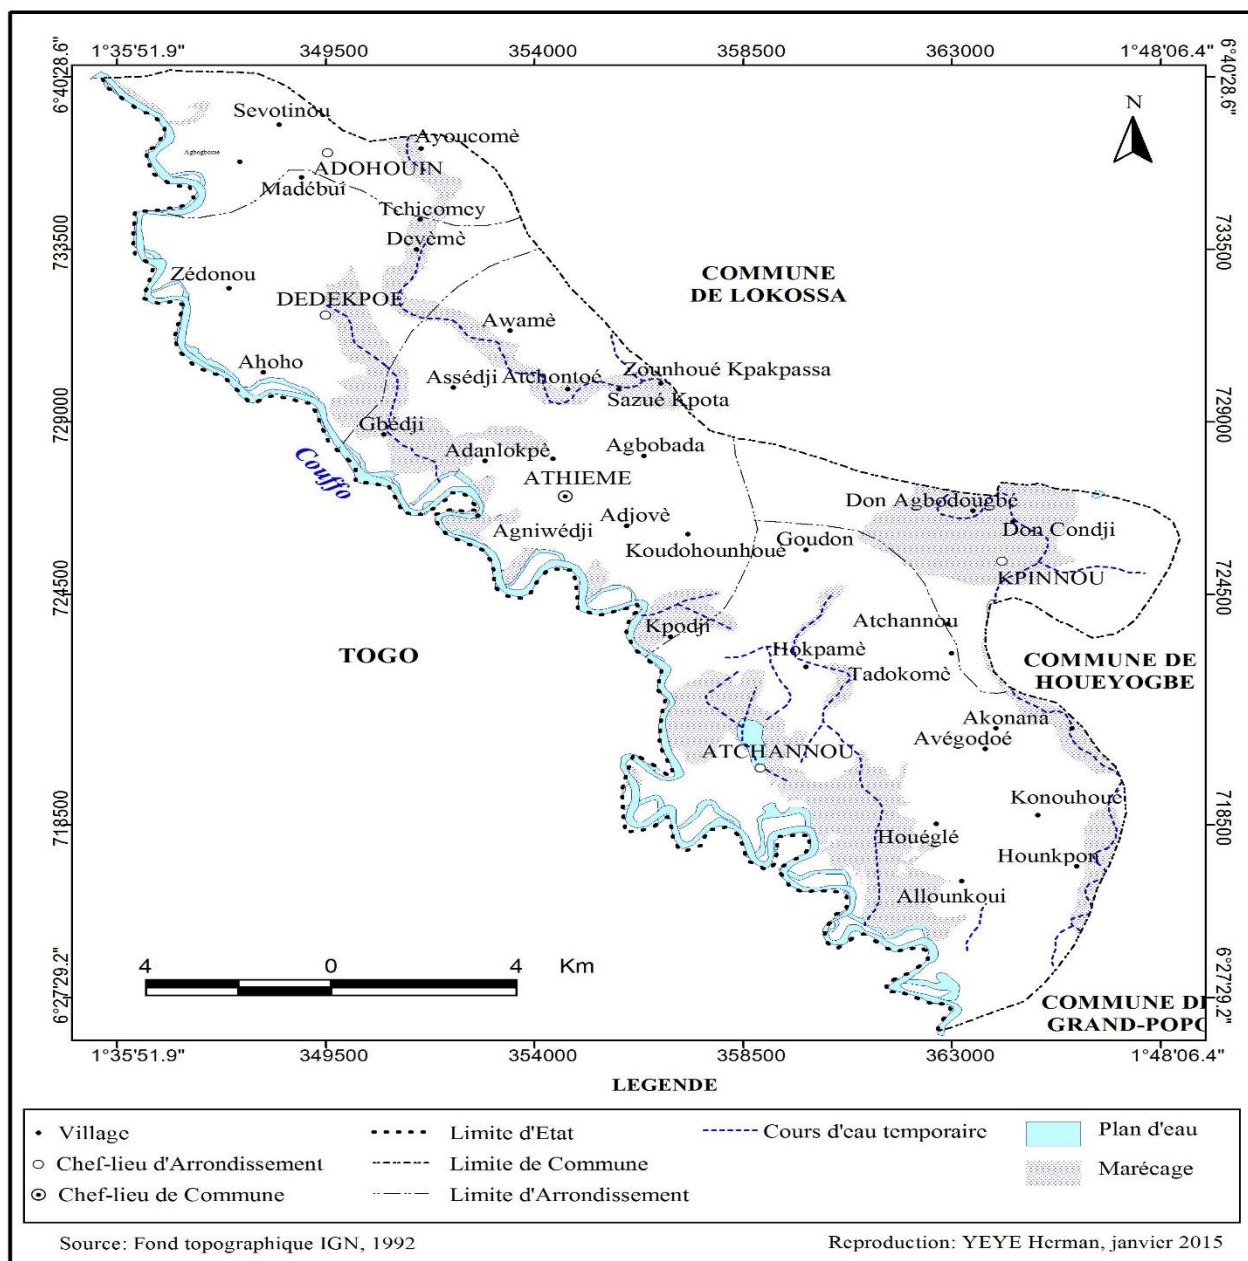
1°35'51.9" 349500 354000 358500 363000 1°48'06.4"

6°40'28.6" 6°40'28.6"

733500 733500

729000 729000

724500 724500

718500 718500

6°27'29.2" 6°27'29.2"

N

Sevotinou

Ayoucomè

Agbogbomè

ADOHOUIN

Madébuï

Tchicomey

Deyèmè

Zédonou

DEDEKPOE

COMMUNE DE LOKOSSA

Awamè

Ahoho

Assédji Atchontoé

Zounhoué Kpakpassa

Sazué Kpota

Gbédji

Couffo

Adanlokpè

Agbobada

ATHIEME

Don Agbodougbé

Adjovè

Agniwédji

Koudohounhoue

Goudon

Don Condji

KPINNOU

Kpodji

Atchannou

TOGO

Hokpamè

Tadokomè

COMMUNE DE HOUEYOGBE

Akonana

Avégodoé

ATCHANNOU

Konouhoue

Houéglé

Hounkpon

Allounkoui

4 0 4 Km

COMMUNE DE GRAND-POPO

1°35'51.9" 349500 354000 358500 363000 1°48'06.4"

LEGENDE

Village

Chef-lieu d'Arrondissement

Chef-lieu de Commune

Limite d'Etat

Limite de Commune

Limite d'Arrondissement

Cours d'eau temporaire

Plan d'eau

Marécage

Source: Fond topographique IGN, 1992

Reproduction: YEYE Herman, janvier 2015